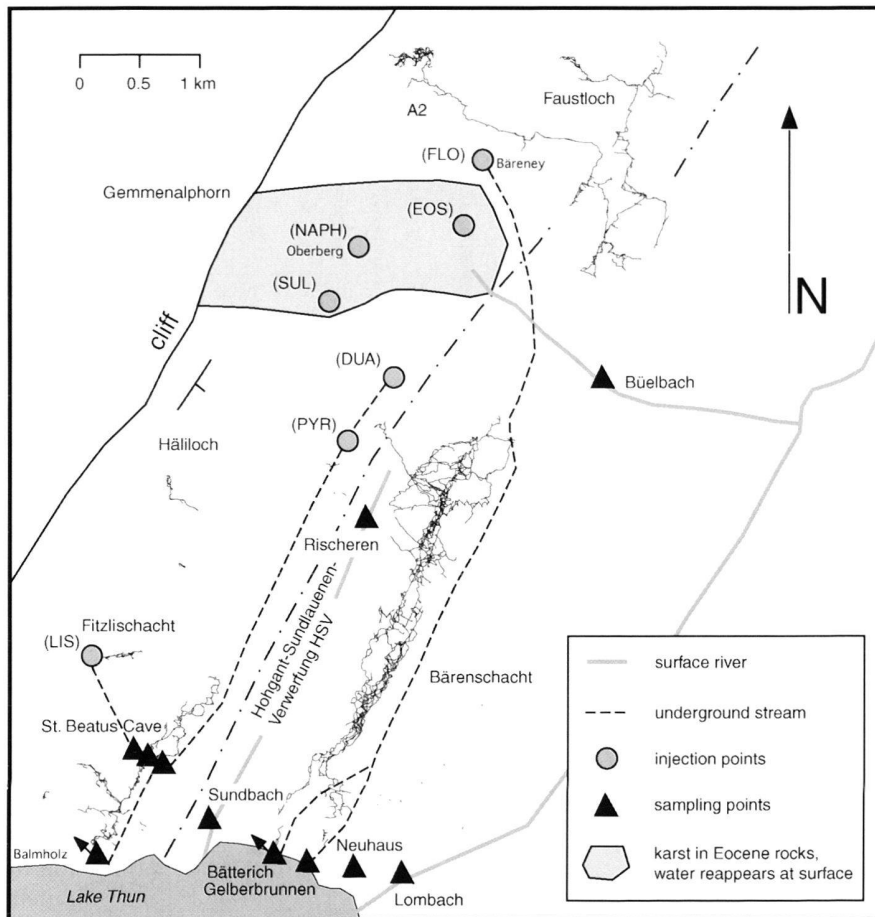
0 0.5 1 km

A2

Faustloch

(FLO) Bäreney

Gemmenalphorn

(EOS)

(NAPH) Oberberg

(SUL)

N

cliff

(DUA)

Büelbach

(PYR)

Häliloch

Rischeren

Hohgant-Sundlauenen-Verwerfung HSV

Fitzlischacht

(LIS)

Bärenschacht

St. Beatus Cave

Sundbach

Balmholz

Lake Thun

Bätterich Gelberbrunnen

Neuhaus

Lombach

surface river

underground stream

injection points

sampling points

karst in Eocene rocks, water reappears at surface